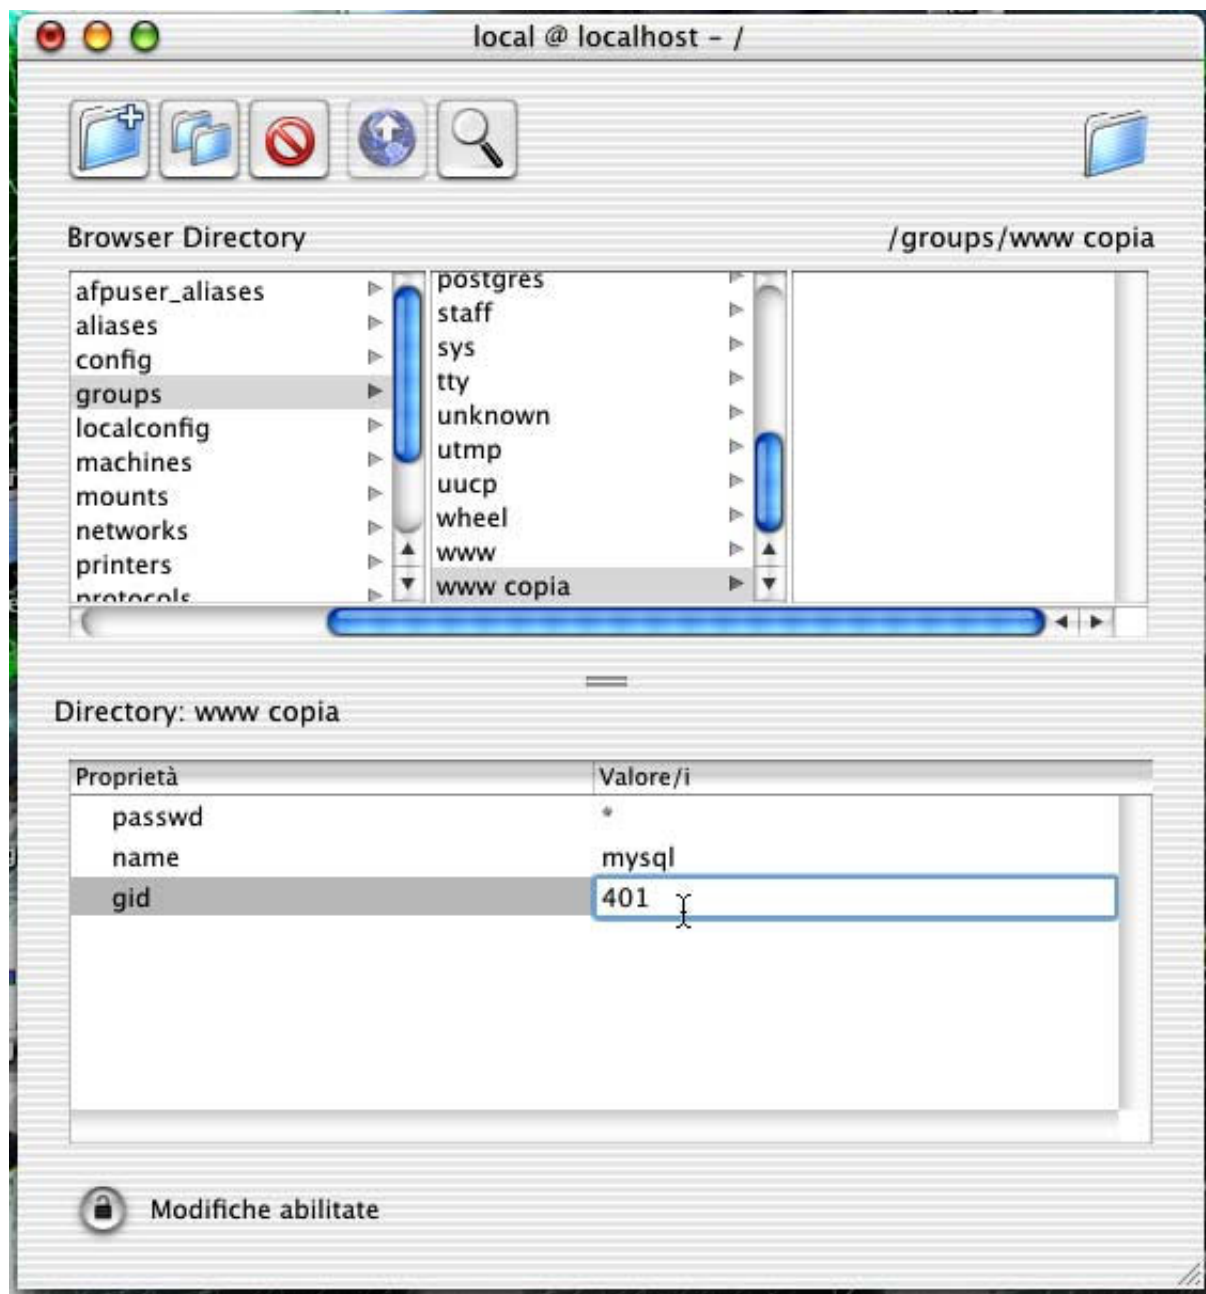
local @ localhost - /

Browser Directory

/groups/www copia

afpuser_aliases
aliases
config
groups
localconfig
machines
mounts
networks
printers
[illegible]

postgres
staff
sys
tty
unknown
utmp
uucp
wheel
www
www copia

Directory: www copia

| Proprietà | Valore/i |
|---|---|
| passwd | * |
| name | mysql |
| gid | 401 |

Modifiche abilitate